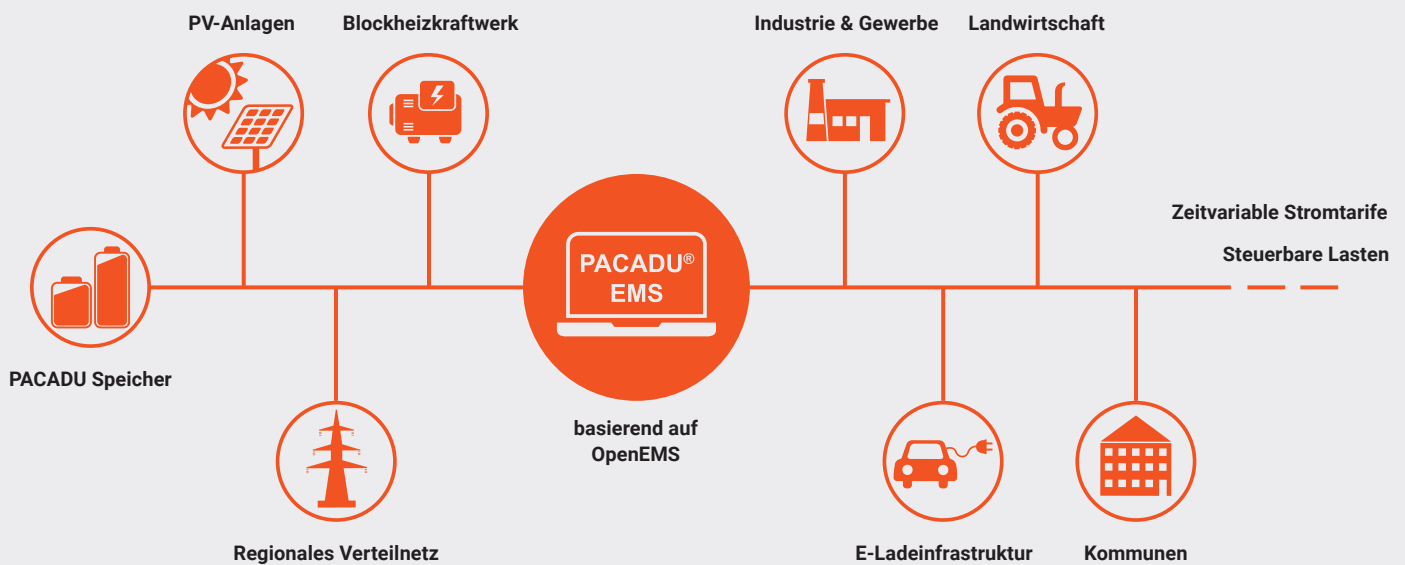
PV-Anlagen

Blockheizkraftwerk

Industrie & Gewerbe

Landwirtschaft

Zeitvariable Stromtarife

Steuerbare Lasten

PACADU® EMS

PACADU Speicher

basierend auf OpenEMS

Regionales Verteilnetz

E-Ladeinfrastruktur

Kommunen